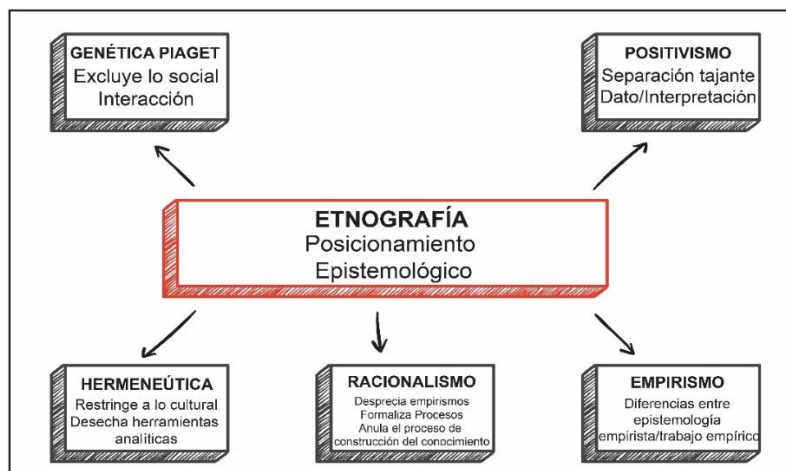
GENÉTICA PIAGET
Excluye lo social
Interacción

POSITIVISMO
Separación tajante
Dato/Interpretación

ETNOGRAFÍA
Posicionamiento
Epistemológico

HERMENEÚTICA
Restringe a lo cultural
Desecha herramientas analíticas

RACIONALISMO
Desprecia empirismos
Formaliza Procesos
Anula el proceso de construcción del conocimiento

EMPIRISMO
Diferencias entre epistemología empirista/trabajo empírico